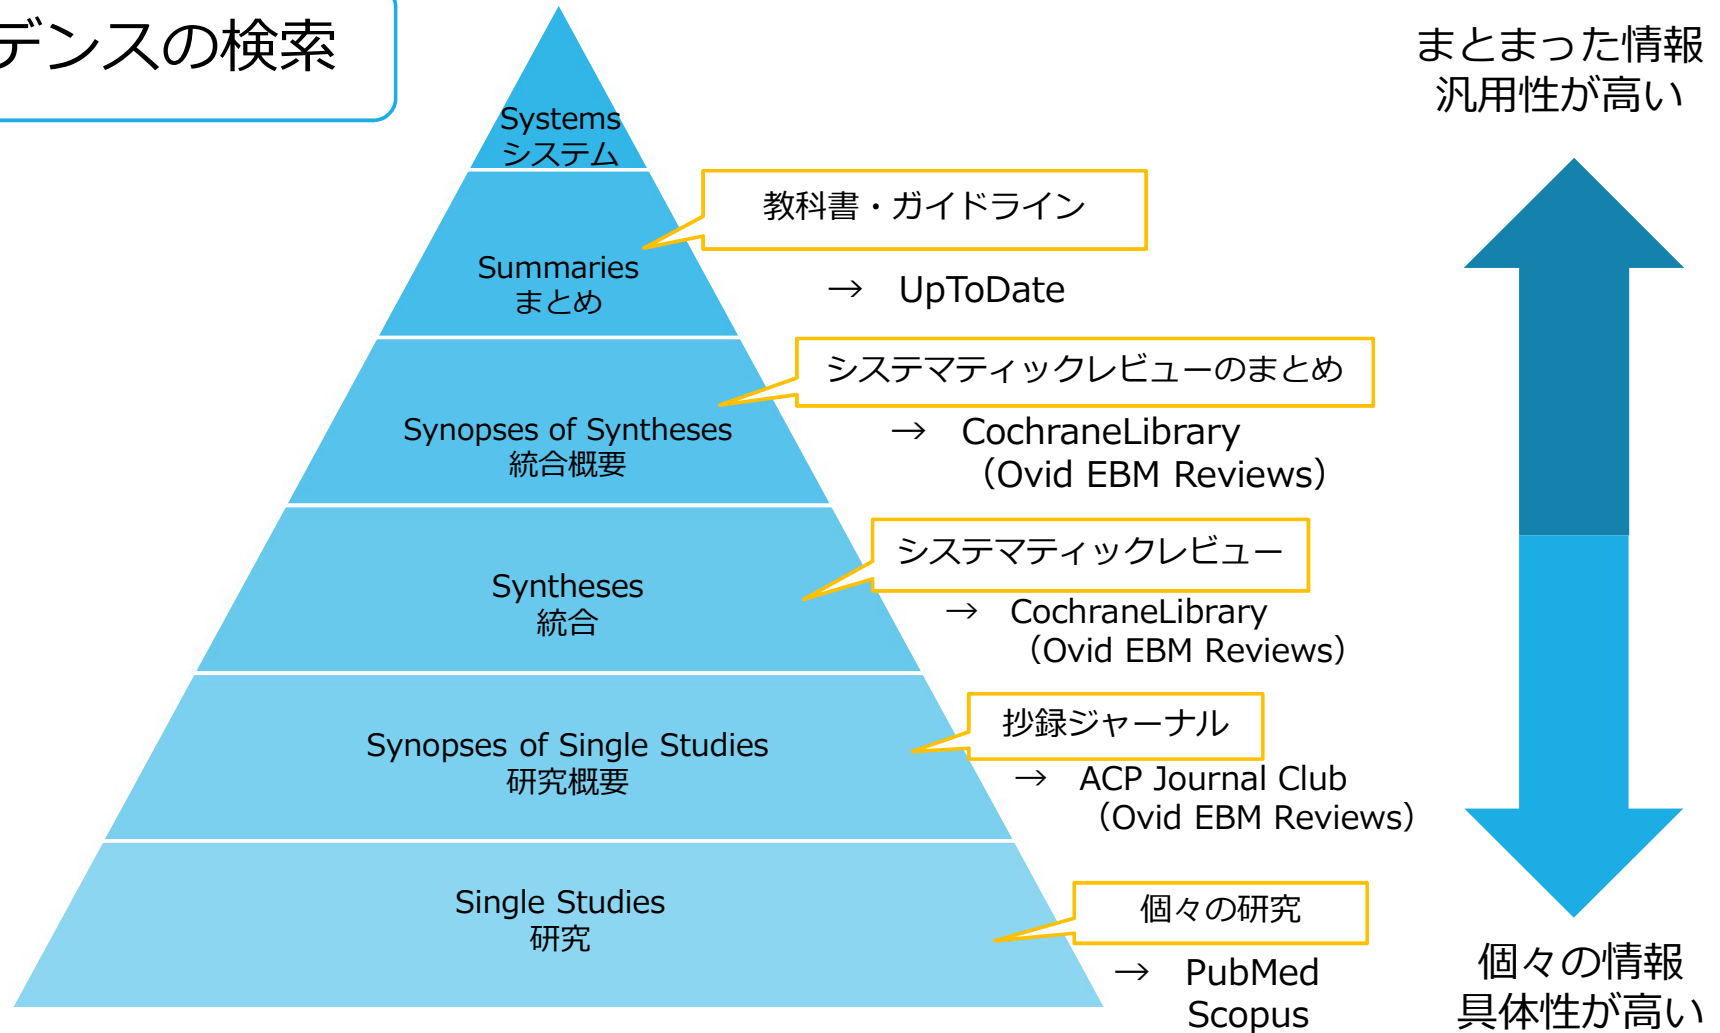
デンスの検索

まとまった情報
汎用性が高い

Systems
システム

Summaries
まとめ

教科書・ガイドライン

→ UpToDate

Synopses of Syntheses
統合概要

システマティックレビューのまとめ

→ CochraneLibrary
（Ovid EBM Reviews）

Syntheses
統合

システマティックレビュー

→ CochraneLibrary
（Ovid EBM Reviews）

Synopses of Single Studies
研究概要

抄録ジャーナル

→ ACP Journal Club
（Ovid EBM Reviews）

Single Studies
研究

個々の研究

→ PubMed
Scopus

個々の情報
具体性が高い